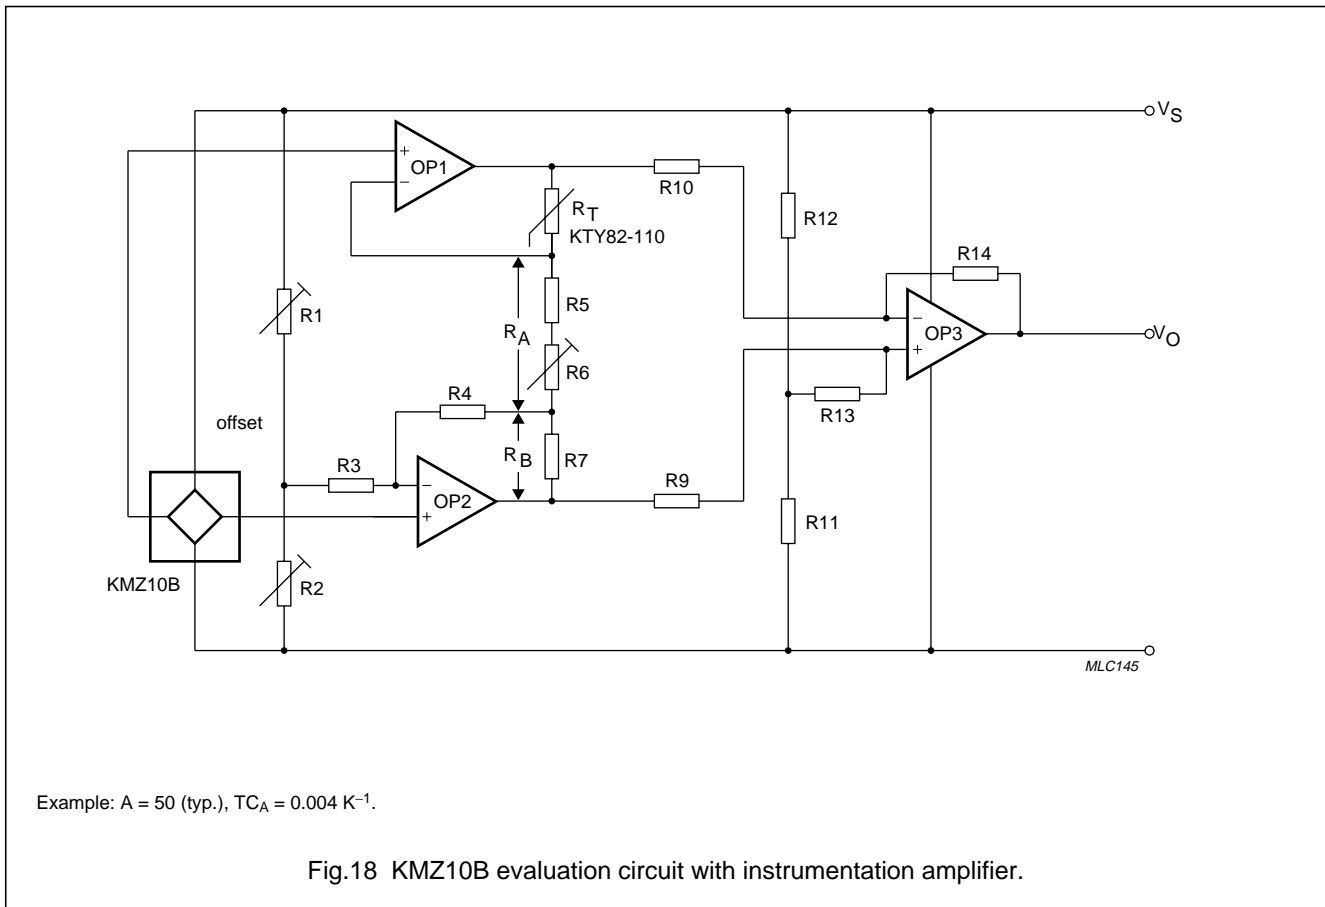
$V_S$

OP1

+

−

$R_T$

KTY82-110

R10

R12

R14

R1

R5

$R_A$

OP3

−

+

$V_O$

R6

R4

R13

offset

$R_B$

R3

R7

OP2

−

+

R9

R11

KMZ10B

R2

MLC145

Example: A = 50 (typ.), $TC_A$ = 0.004 $K^{-1}$.

Fig.18 KMZ10B evaluation circuit with instrumentation amplifier.